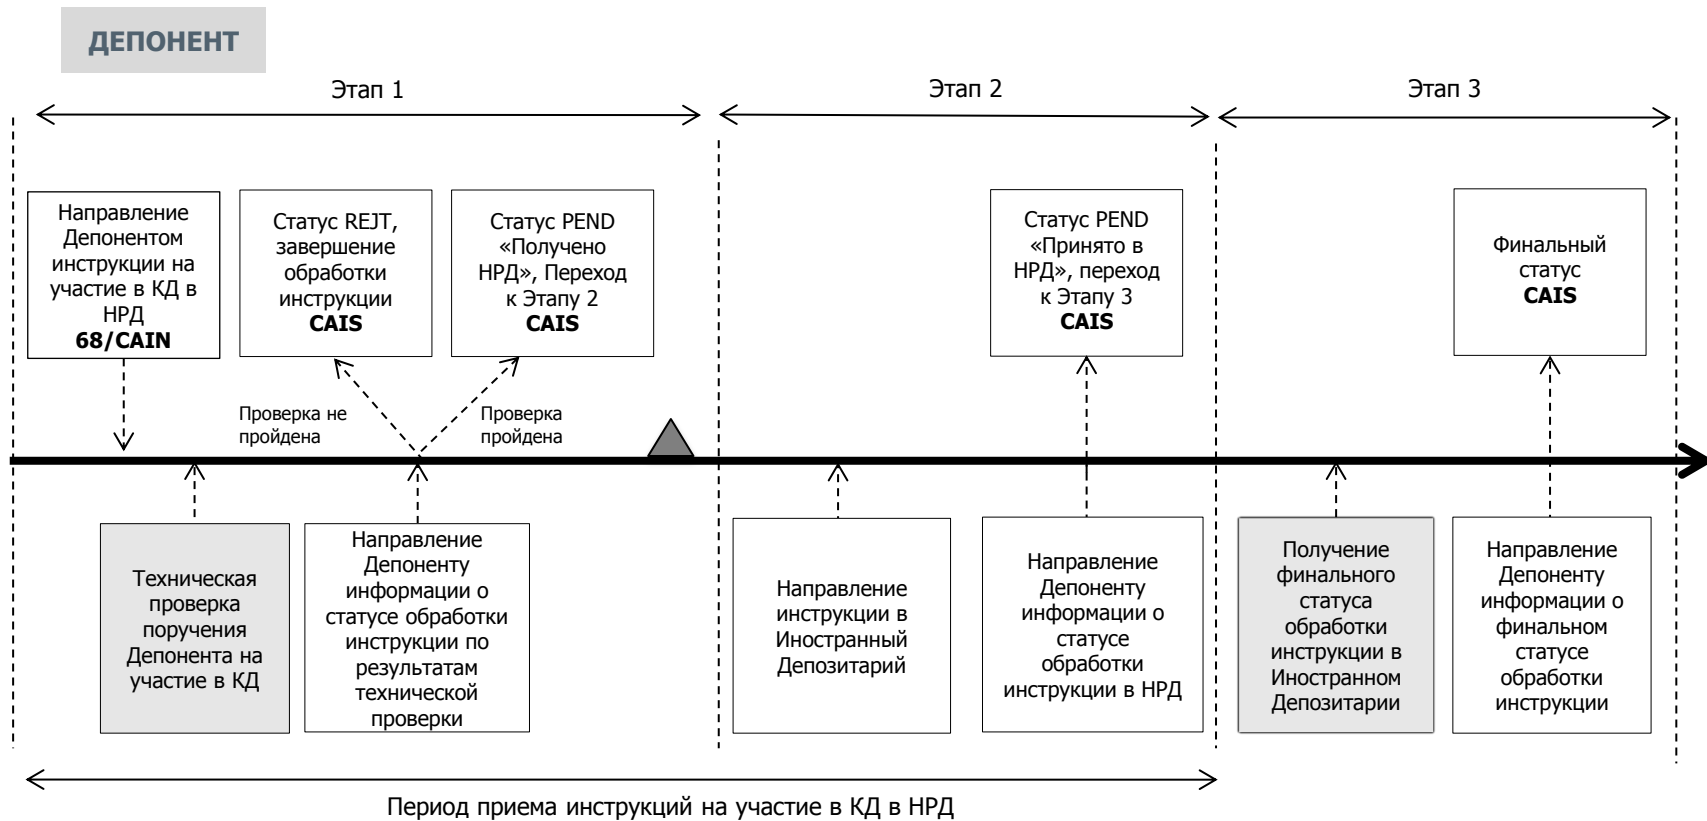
ДЕПОНЕНТ

Этап 1

Этап 2

Этап 3

Направление Депонентом инструкции на участие в КД в НРД **68/CAIN**

Статус REJT, завершение обработки инструкции **CAIS**

Статус PEND «Получено НРД», Переход к Этапу 2 **CAIS**

Статус PEND «Принято в НРД», переход к Этапу 3 **CAIS**

Финальный статус **CAIS**

Проверка не пройдена

Проверка пройдена

Техническая проверка поручения Депонента на участие в КД

Направление Депоненту информации о статусе обработки инструкции по результатам технической проверки

Направление инструкции в Иностранный Депозитарий

Направление Депоненту информации о статусе обработки инструкции в НРД

Получение финального статуса обработки инструкции в Иностранном Депозитарии

Направление Депоненту информации о финальном статусе обработки инструкции

Период приема инструкций на участие в КД в НРД